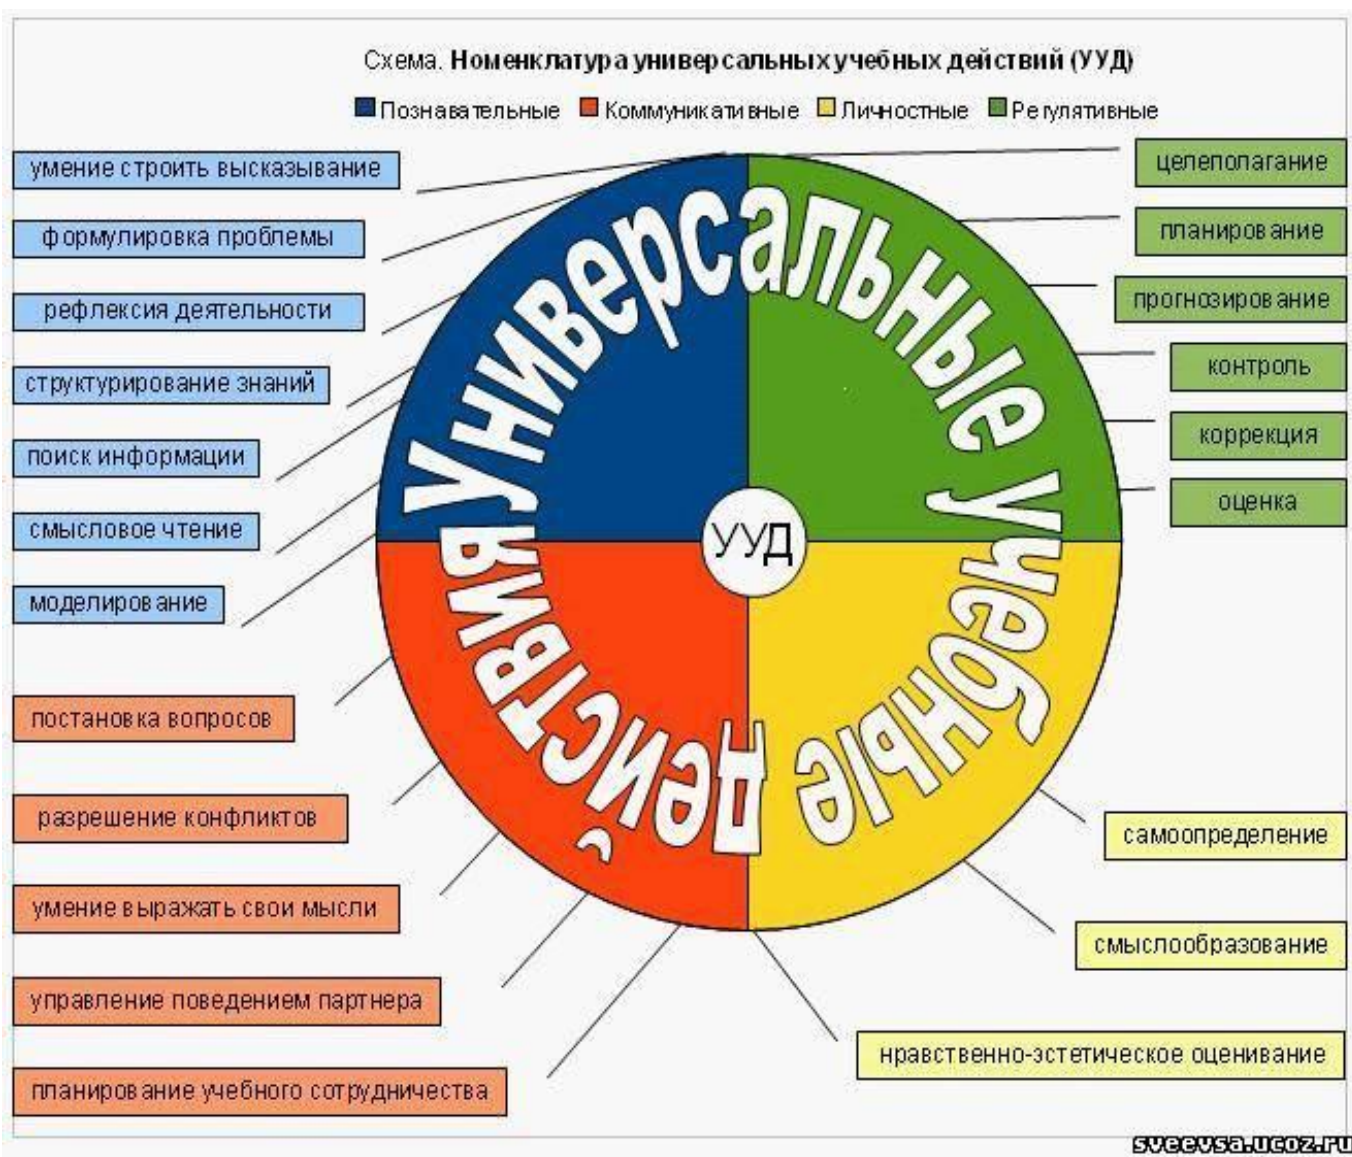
Схема. **Номенклатура универсальных учебных действий (УУД)**

Познавательные Коммуникативные Личностные Регулятивные

умение строить высказывание

формулировка проблемы

рефлексия деятельности

структурирование знаний

поиск информации

смысловое чтение

моделирование

постановка вопросов

разрешение конфликтов

умение выражать свои мысли

управление поведением партнера

планирование учебного сотрудничества

Универсальные учебные действия

УУД

целеполагание

планирование

прогнозирование

контроль

коррекция

оценка

самоопределение

смыслообразование

нравственно-эстетическое оценивание

sveevsa.ucoz.ru